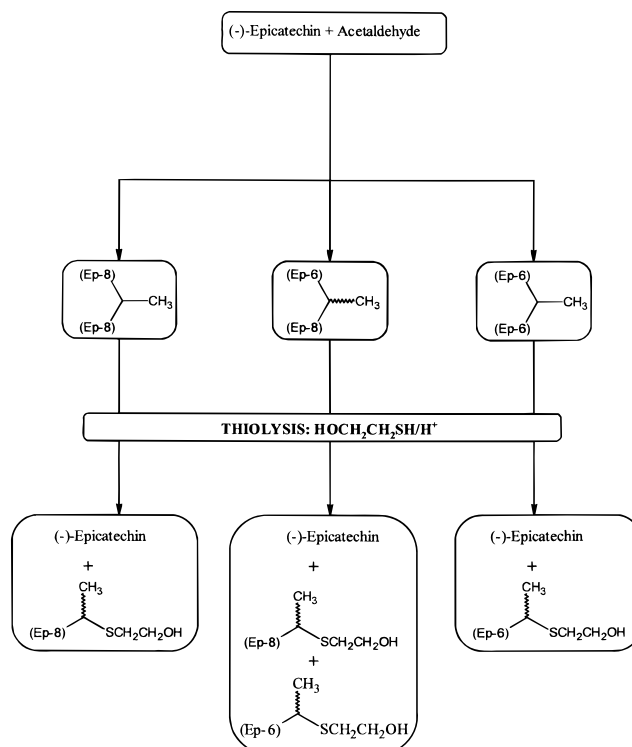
(-)-Epicatechin + Acetaldehyde

(Ep-8)
$CH_3$
(Ep-8)

(Ep-6)
$CH_3$
(Ep-8)

(Ep-6)
$CH_3$
(Ep-6)

THIOLYSIS: $HOCH_2CH_2SH/H^+$

(-)-Epicatechin
+
$CH_3$
(Ep-8) $SCH_2CH_2OH$

(-)-Epicatechin
+
$CH_3$
(Ep-8) $SCH_2CH_2OH$
+
$CH_3$
(Ep-6) $SCH_2CH_2OH$

(-)-Epicatechin
+
$CH_3$
(Ep-6) $SCH_2CH_2OH$